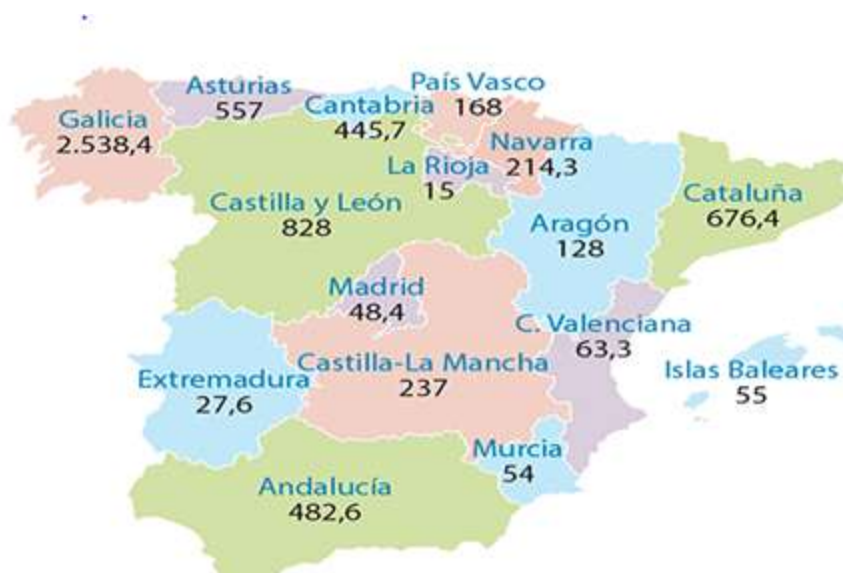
Asturias
557

País Vasco
168

Cantabria
445,7

Galicia
2.538,4

Navarra
214,3

La Rioja
15

Castilla y León
828

Cataluña
676,4

Aragón
128

Madrid
48,4

C. Valenciana
63,3

Castilla-La Mancha
237

Extremadura
27,6

Islas Baleares
55

Murcia
54

Andalucía
482,6